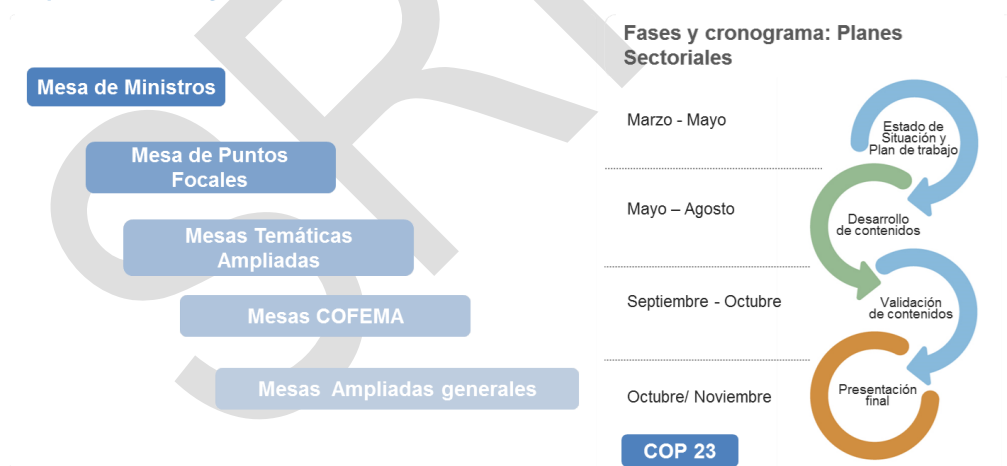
Mesa de Ministros

Mesa de Puntos Focales

Mesas Temáticas Ampliadas

Mesas COFEMA

Mesas Ampliadas generales

Fases y cronograma: Planes Sectoriales

Marzo - Mayo

Estado de Situación y Plan de trabajo

Mayo – Agosto

Desarrollo de contenidos

Septiembre - Octubre

Validación de contenidos

Octubre/ Noviembre

Presentación final

COP 23